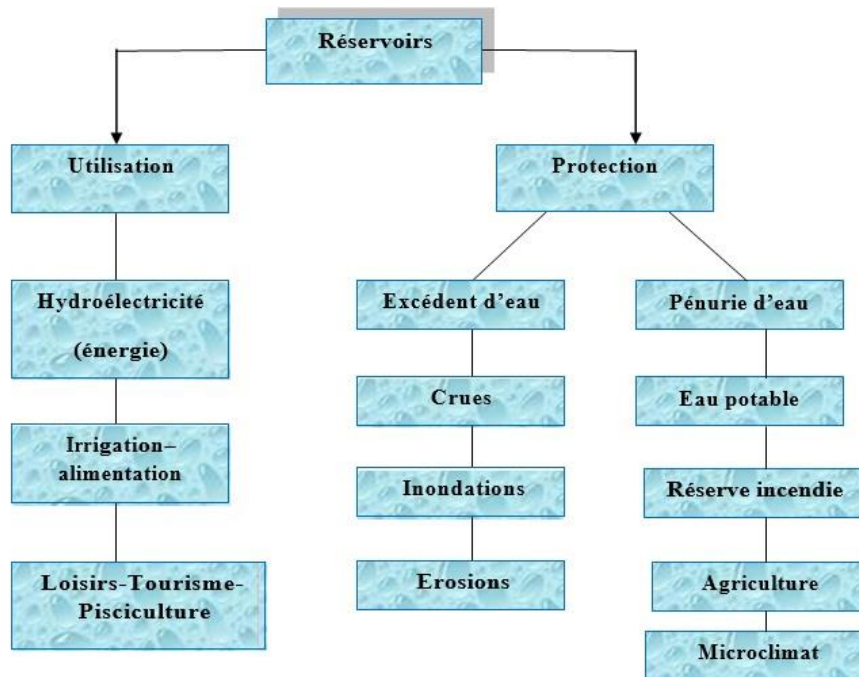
Réservoirs

Utilisation

Protection

Hydroélectricité (énergie)

Irrigation–alimentation

Loisirs-Tourisme-Pisciculture

Excédent d'eau

Crues

Inondations

Erosions

Pénurie d'eau

Eau potable

Réserve incendie

Agriculture

Microclimat